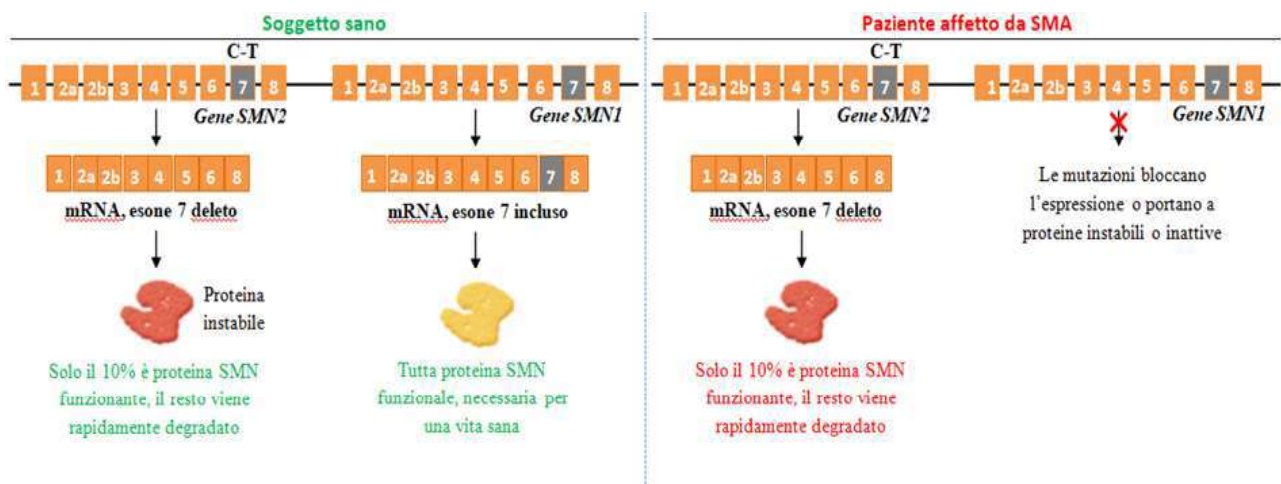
Soggetto sano

C-T

1 2a 2b 3 4 5 6 7 8

Gene SMN2

1 2a 2b 3 4 5 6 7 8

Gene SMN1

1 2a 2b 3 4 5 6 8

mRNA, esone 7 deleto

1 2a 2b 3 4 5 6 7 8

mRNA, esone 7 incluso

Proteina instabile

Solo il 10% è proteina SMN funzionante, il resto viene rapidamente degradato

Tutta proteina SMN funzionale, necessaria per una vita sana

Paziente affetto da SMA

C-T

1 2a 2b 3 4 5 6 7 8

Gene SMN2

1 2a 2b 3 4 5 6 7 8

Gene SMN1

1 2a 2b 3 4 5 6 8

mRNA, esone 7 deleto

Le mutazioni bloccano l'espressione o portano a proteine instabili o inattive

Solo il 10% è proteina SMN funzionante, il resto viene rapidamente degradato